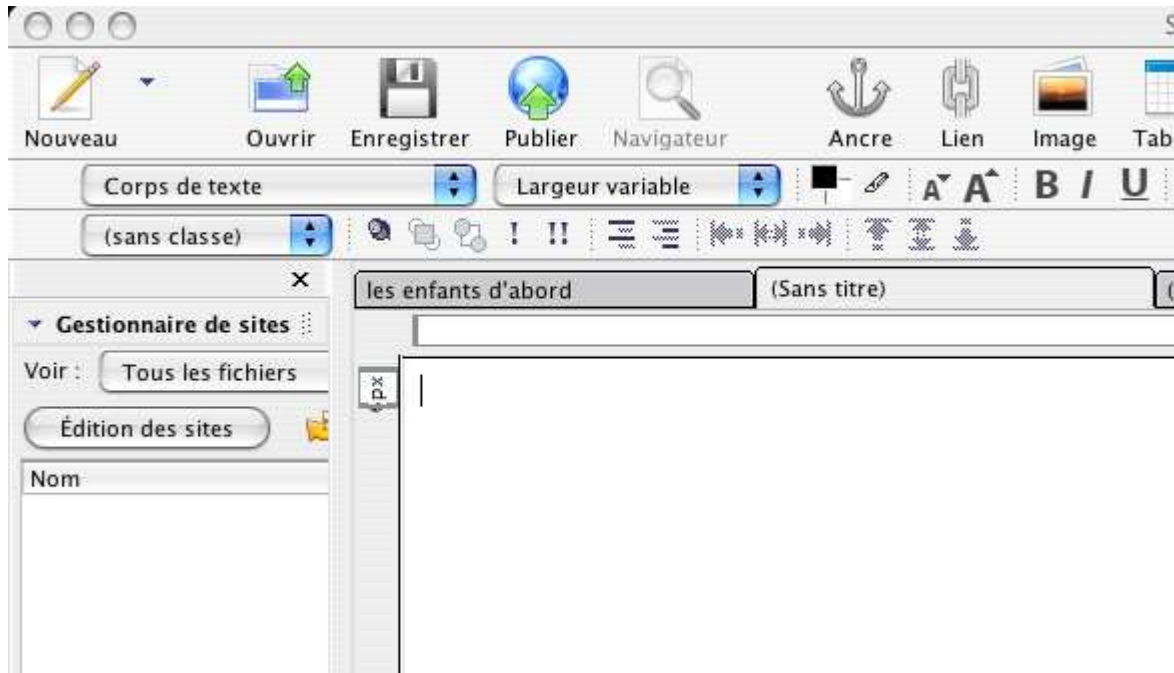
S

Nouveau Ouvrir Enregistrer Publier Navigateur Ancre Lien Image Tab

Corps de texte

Largeur variable

B I U

(sans classe)

! !!

×

Gestionnaire de sites

Voir : Tous les fichiers

Édition des sites

Nom

les enfants d'abord

(Sans titre)

px